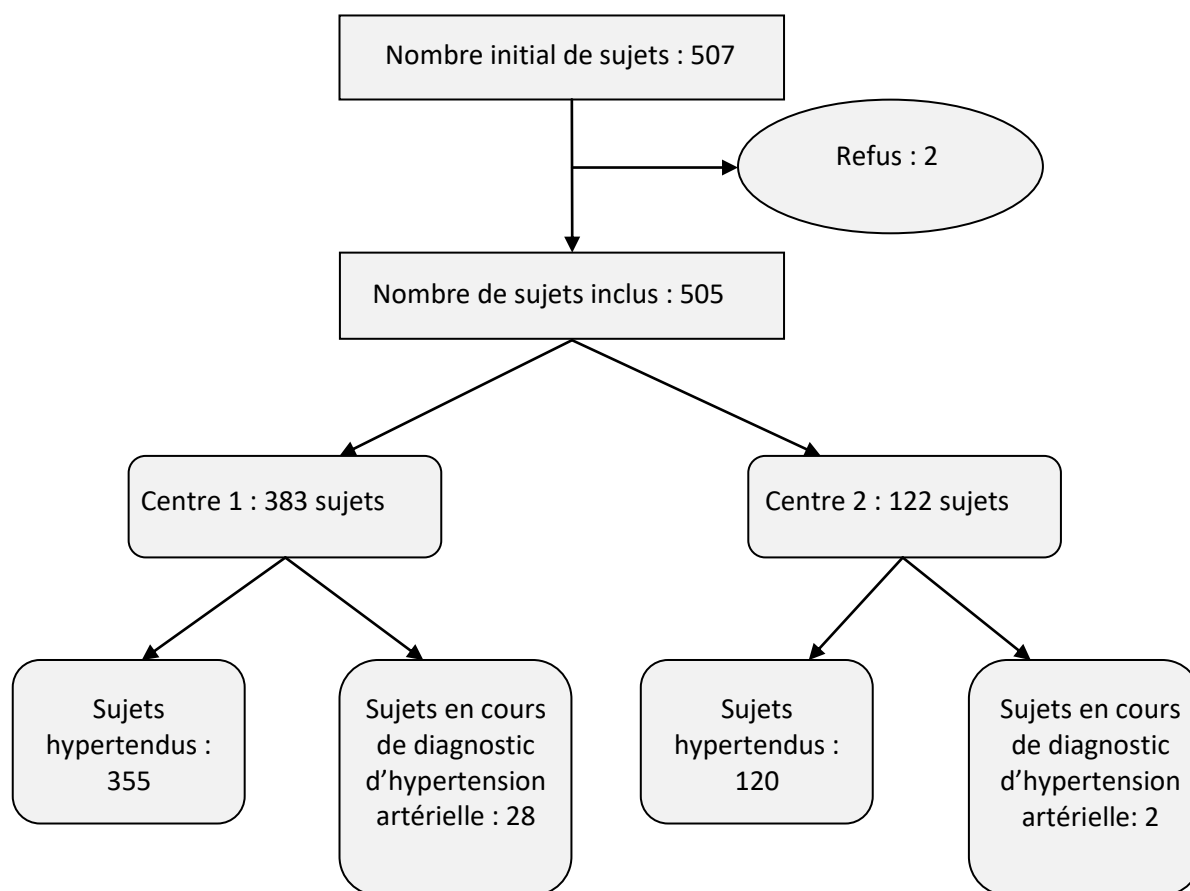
Nombre initial de sujets : 507

Refus : 2

Nombre de sujets inclus : 505

Centre 1 : 383 sujets

Centre 2 : 122 sujets

Sujets hypertendus : 355

Sujets en cours de diagnostic d’hypertension artérielle : 28

Sujets hypertendus : 120

Sujets en cours de diagnostic d’hypertension artérielle: 2